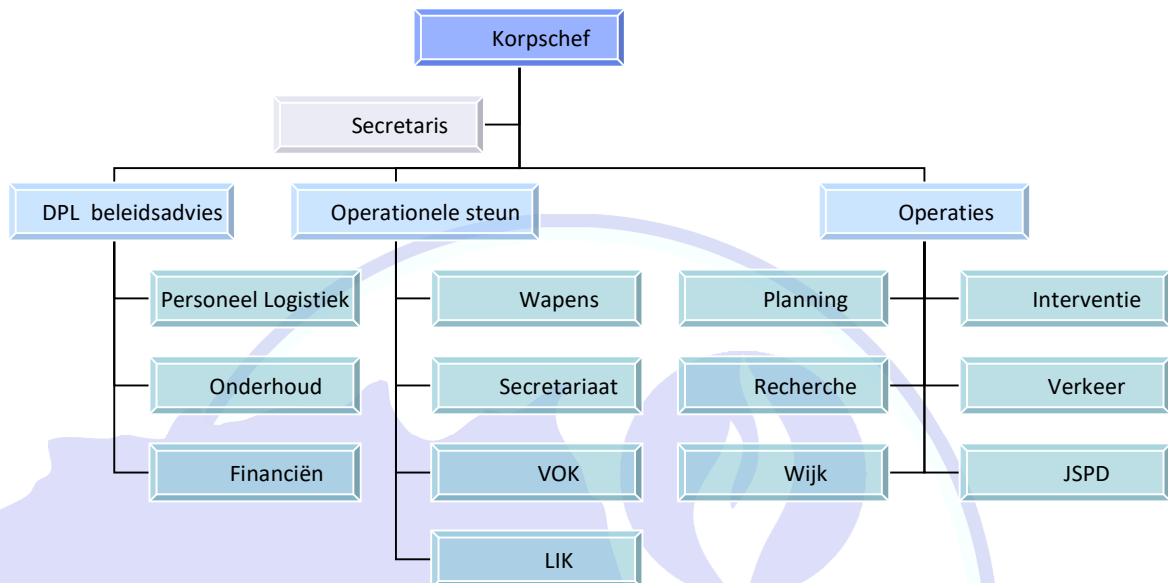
Korpschef

Secretaris

DPL beleidsadvies

Personeel Logistiek

Onderhoud

Financiën

Operationele steun

Wapens

Secretariaat

VOK

LIK

Operaties

Planning

Recherche

Wijk

Interventie

Verkeer

JSPD